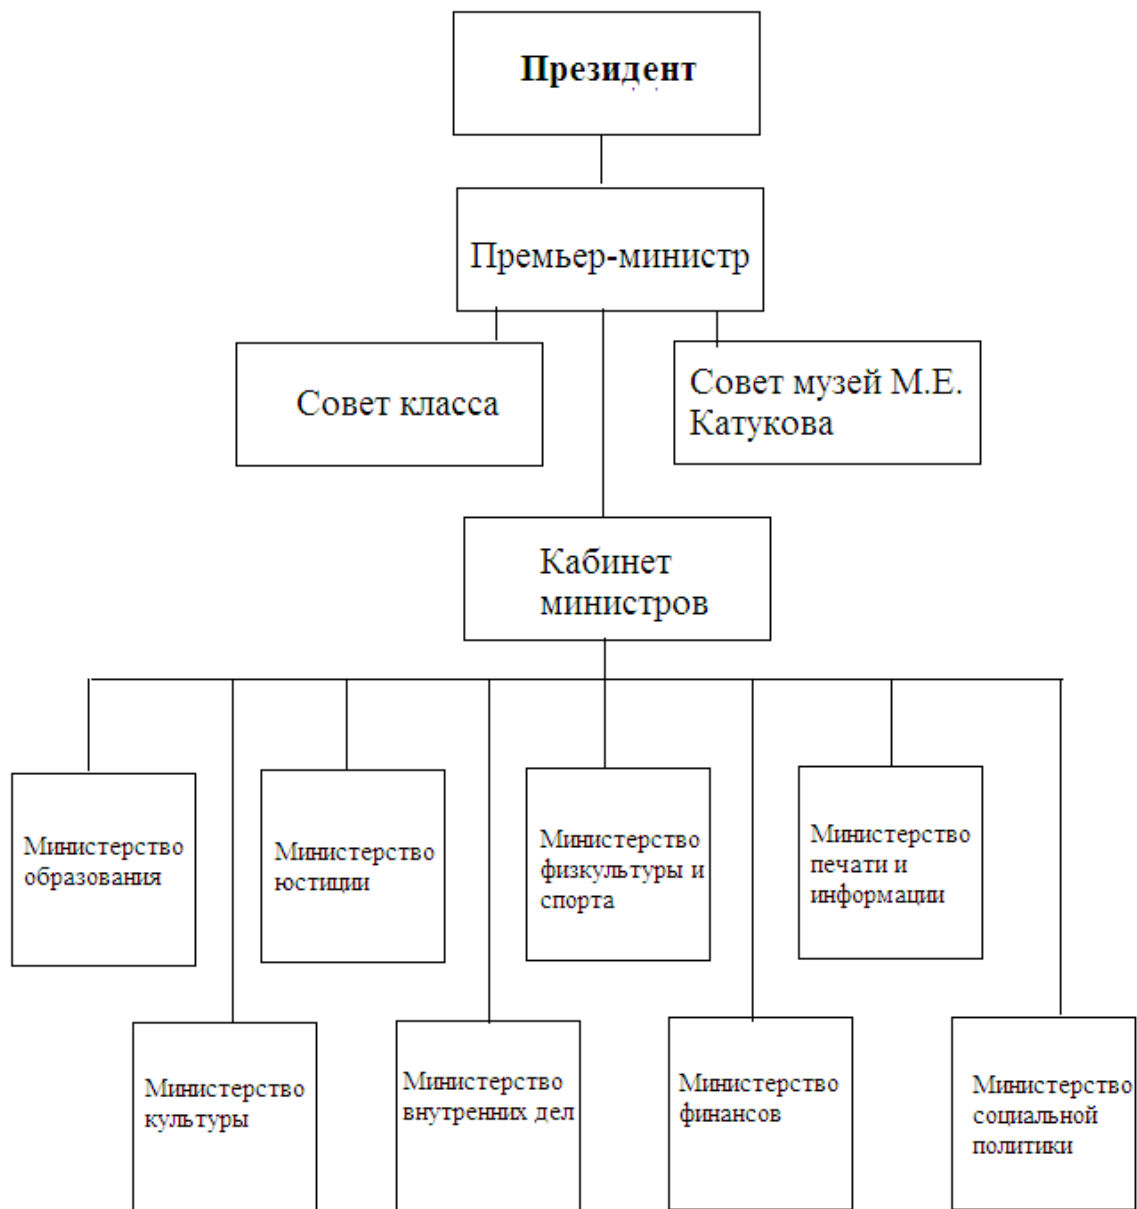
Президент

Премьер-министр

Совет класса

Совет музей М.Е. Катукова

Кабинет министров

Министерство образования

Министерство юстиции

Министерство физкультуры и спорта

Министерство печати и информации

Министерство культуры

Министерство внутренних дел

Министерство финансов

Министерство социальной политики